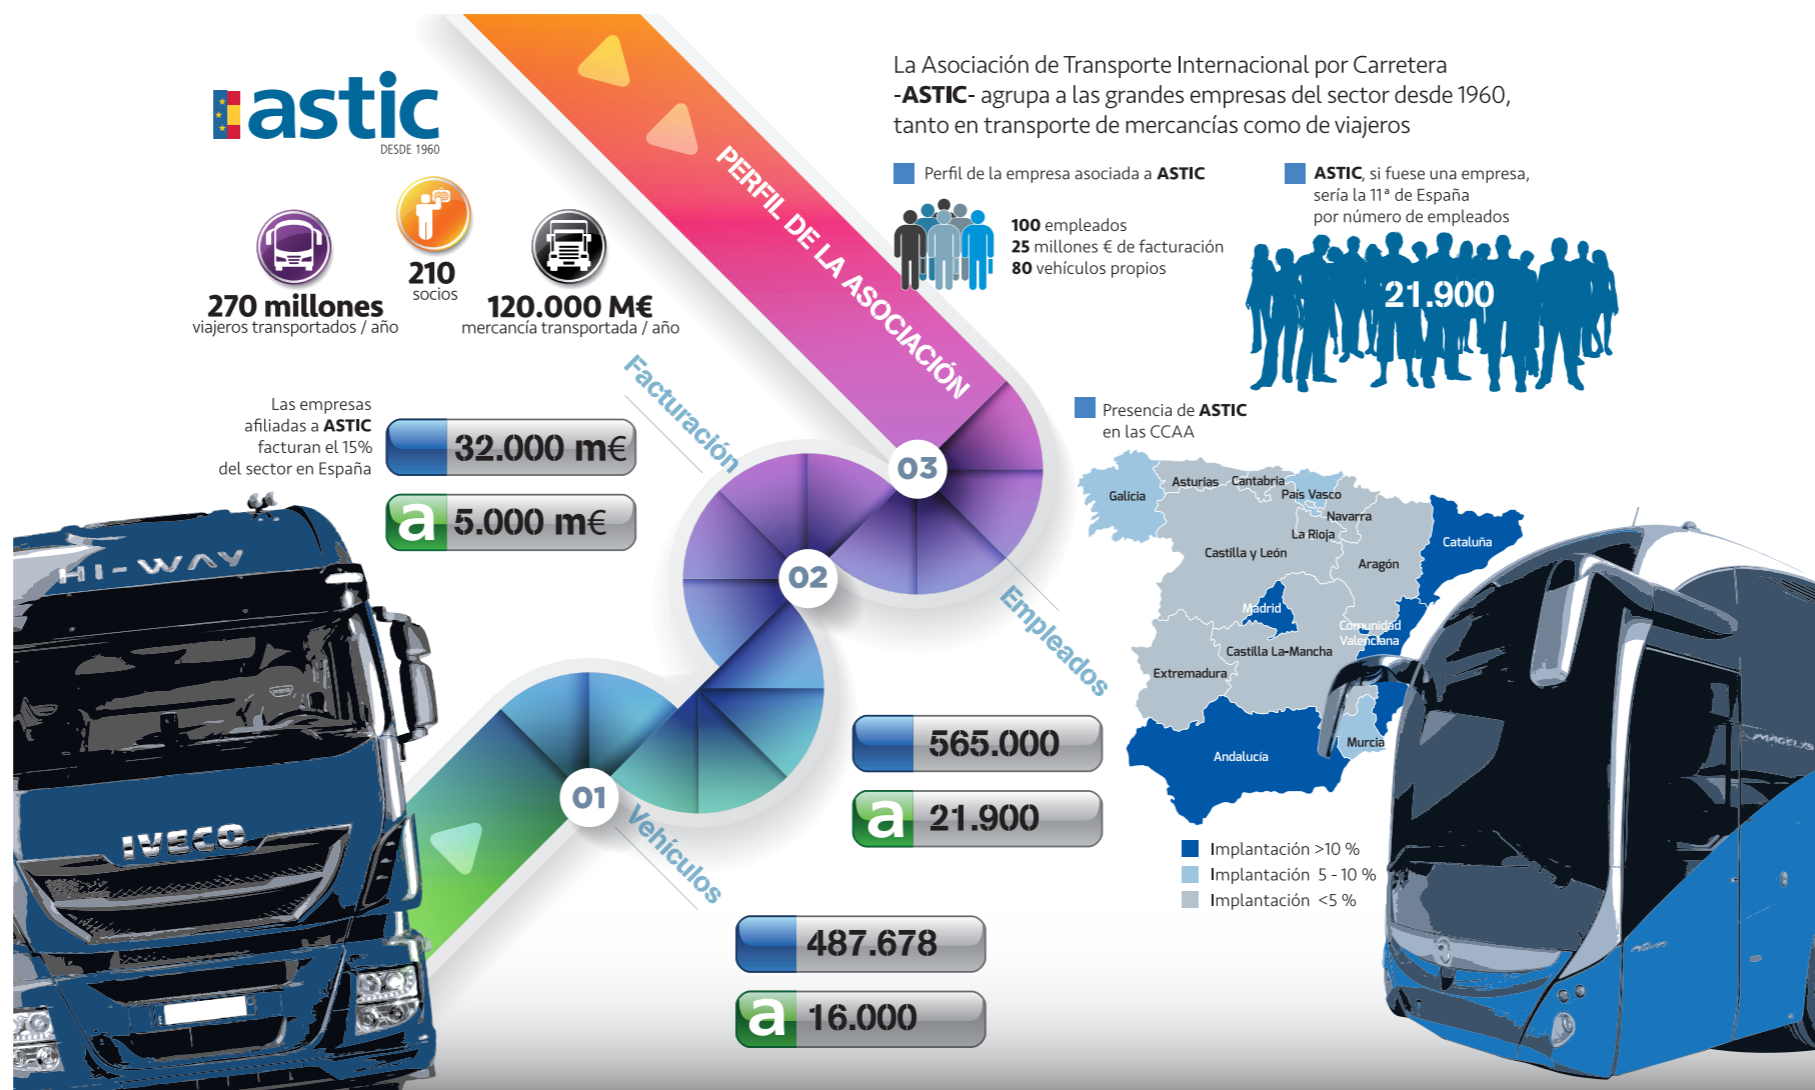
astic
DESDE 1960

210
socios

270 millones
viajeros transportados / año

120.000 M€
mercancía transportada / año

PERFIL DE LA ASOCIACIÓN

La Asociación de Transporte Internacional por Carretera -ASTIC- agrupa a las grandes empresas del sector desde 1960, tanto en transporte de mercancías como de viajeros

Perfil de la empresa asociada a ASTIC

100 empleados
25 millones € de facturación
80 vehículos propios

ASTIC, si fuese una empresa, sería la 11ª de España por número de empleados

21.900

Presencia de ASTIC en las CCAA

Galicia
Asturias
Cantabria
País Vasco
Navarra
La Rioja
Castilla y León
Aragón
Cataluña
Madrid
Comunidad Valenciana
Castilla La-Mancha
Extremadura
Andalucía
Murcia

Implantación >10 %
Implantación 5 - 10 %
Implantación <5 %

Las empresas afiliadas a ASTIC facturan el 15% del sector en España

Facturación
32.000 m€
a 5.000 m€

03
02
Empleados
565.000
a 21.900

01
Vehículos
487.678
a 16.000

HI-WAY
IVECO
MAGELYS